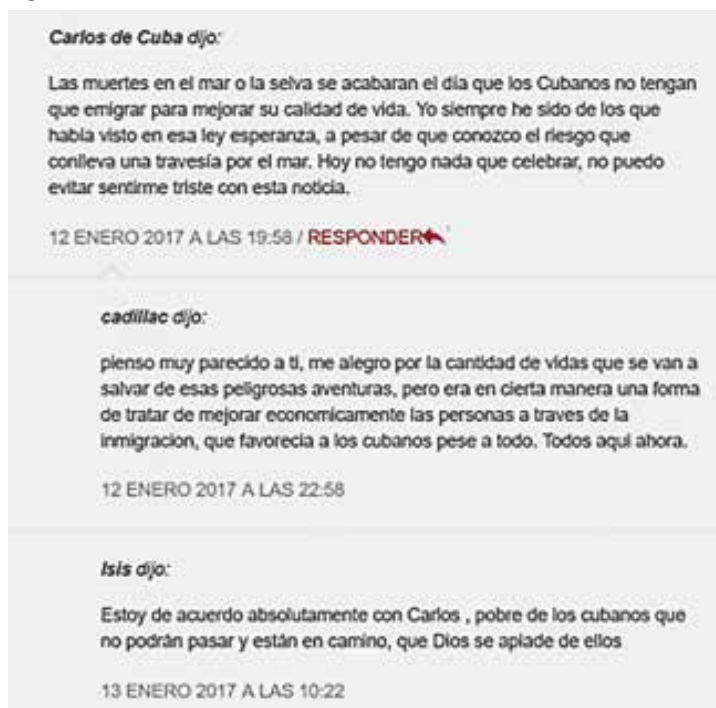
Carlos de Cuba dijo:

Las muertes en el mar o la selva se acabaran el dia que los Cubanos no tengan que emigrar para mejorar su calidad de vida. Yo siempre he sido de los que habia visto en esa ley esperanza, a pesar de que conozco el riesgo que conlleva una travesía por el mar. Hoy no tengo nada que celebrar, no puedo evitar sentirme triste con esta noticia.

12 ENERO 2017 A LAS 19:58 / RESPONDER

cadillac dijo:

pienso muy parecido a ti, me alegro por la cantidad de vidas que se van a salvar de esas peligrosas aventuras, pero era en cierta manera una forma de tratar de mejorar economicamente las personas a traves de la inmigracion, que favorecia a los cubanos pese a todo. Todos aqui ahora.

12 ENERO 2017 A LAS 22:58

Isis dijo:

Estoy de acuerdo absolutamente con Carlos , pobre de los cubanos que no podrán pasar y están en camino, que Dios se apiade de ellos

13 ENERO 2017 A LAS 10:22